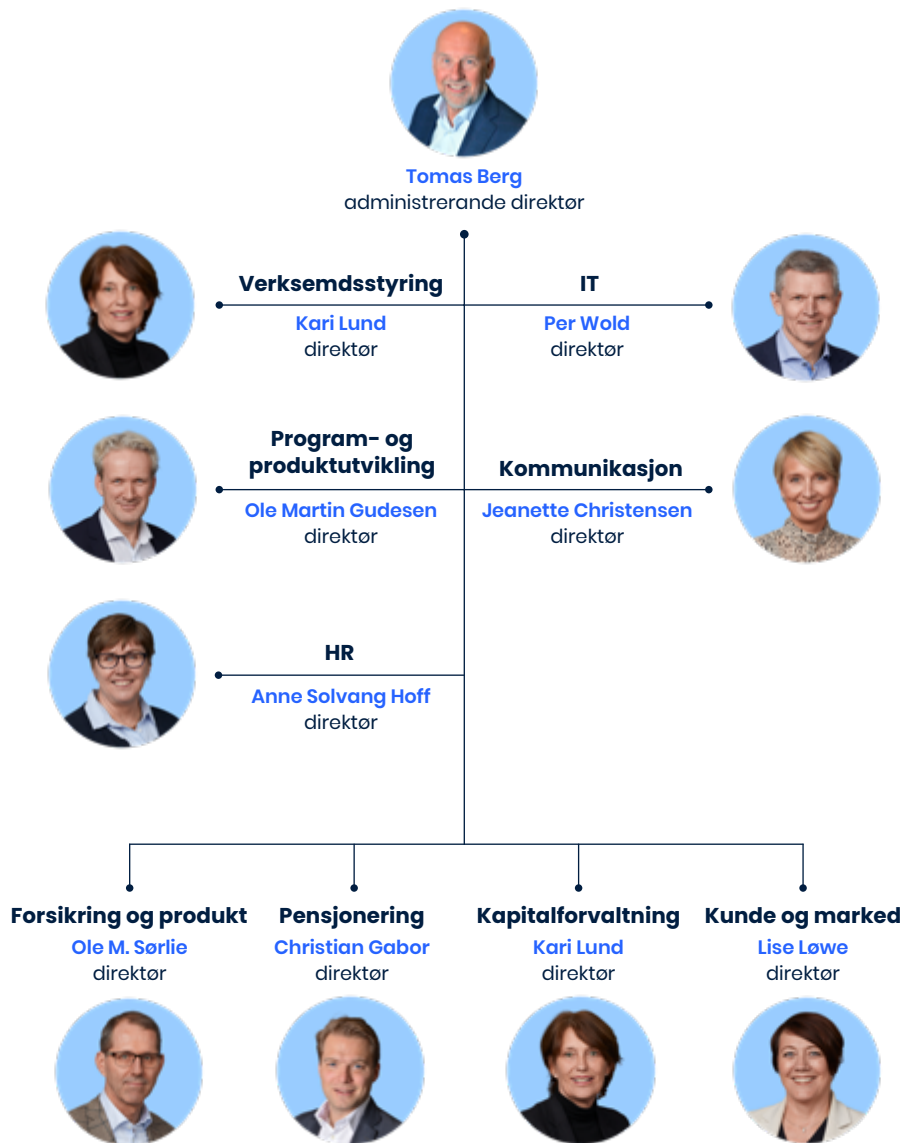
Tomas Berg
administrerande direktør

Verksemdsstyring
Kari Lund
direktør

IT
Per Wold
direktør

Program- og produktutvikling
Ole Martin Gudesen
direktør

Kommunikasjon
Jeanette Christensen
direktør

HR
Anne Solvang Hoff
direktør

Forsikring og produkt
Ole M. Sørlie
direktør

Pensjonering
Christian Gabor
direktør

Kapitalforvaltning
Kari Lund
direktør

Kunde og marked
Lise Løwe
direktør